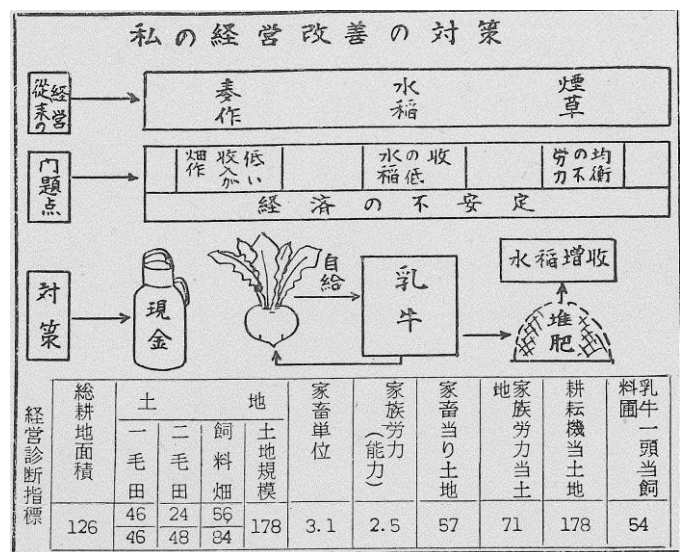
私の経営改善の対策

従来の経営 → 麦作　水稲　煙草

問題点 → 畑作収入が低い　水稲の収入低　労力の不均衡
経済の不安定

対策 → 現金　自給　乳牛　水稲増収　堆肥

| 経営診断指標 | 総耕地面積 | 土地 一毛田 | 土地 二毛田 | 土地 飼料畑 | 土地規模 | 家畜単位 | 家族労力(能力) | 家畜当り土地 | 家族労力当土地 | 耕耘機当土地 | 乳牛一頭当飼料面 |
|---|---|---|---|---|---|---|---|---|---|---|---|
| | 126 | 46 / 46 | 24 / 48 | 56 / 84 | 178 | 3.1 | 2.5 | 57 | 71 | 178 | 54 |